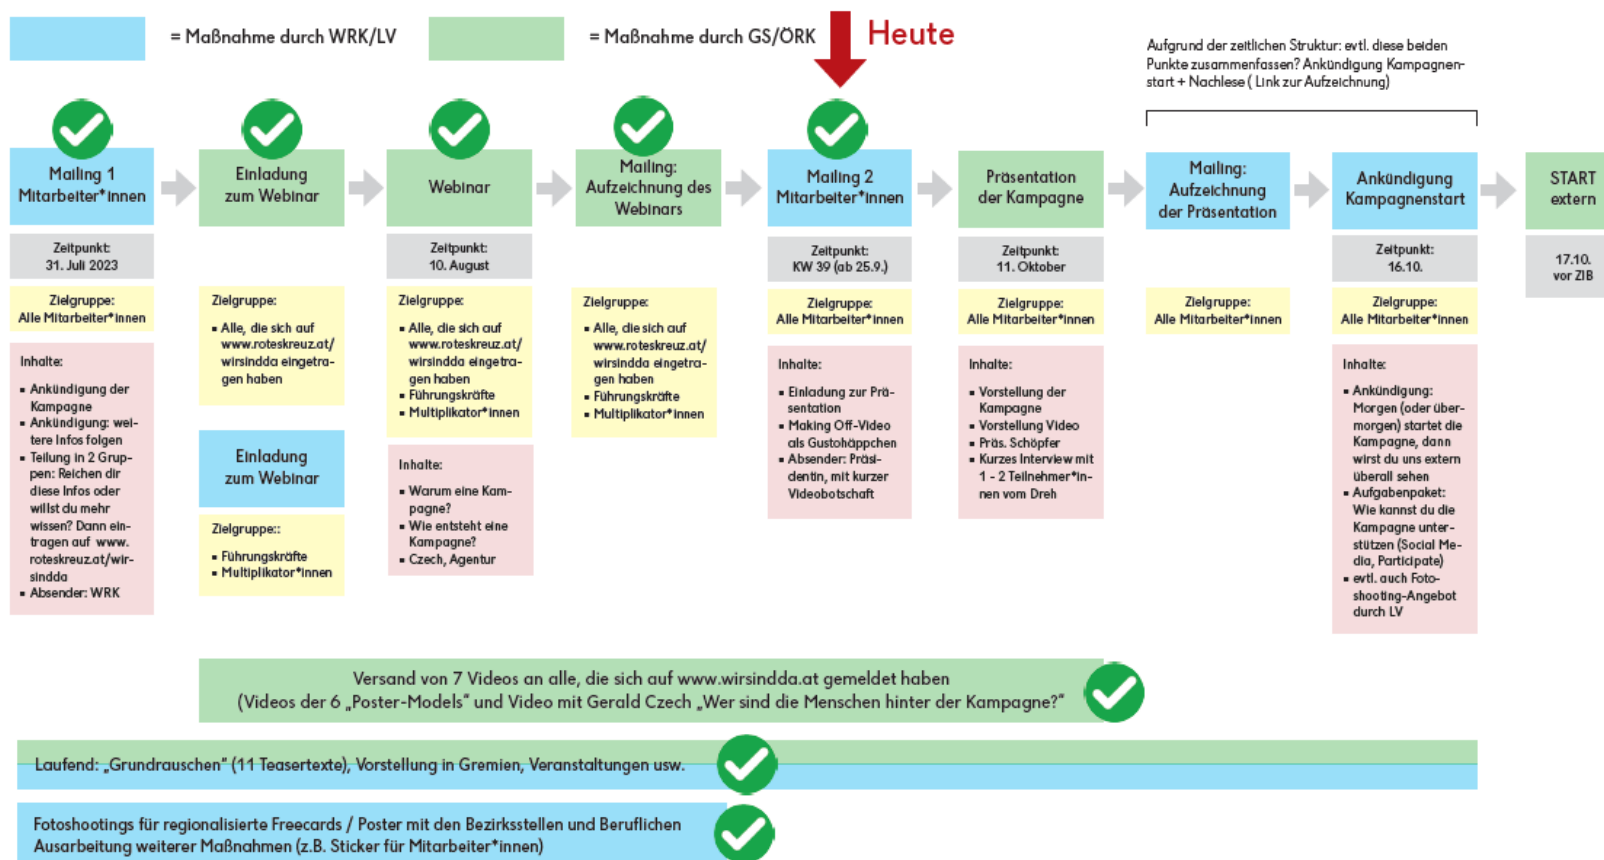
= Maßnahme durch WRK/LV

= Maßnahme durch GS/ÖRK

Heute

Aufgrund der zeitlichen Struktur: evtl. diese beiden Punkte zusammenfassen? Ankündigung Kampagnenstart + Nachlese ( Link zur Aufzeichnung)

Mailing 1 Mitarbeiter*innen

Zeitpunkt: 31. Juli 2023

Zielgruppe: Alle Mitarbeiter*innen

Inhalte:

- Ankündigung der Kampagne
- Ankündigung: weitere Infos folgen
- Teilung in 2 Gruppen: Reichen dir diese Infos oder willst du mehr wissen? Dann eintragen auf www.roteskreuz.at/wirsindda
- Absender: WRK

Einladung zum Webinar

Zielgruppe:

- Alle, die sich auf www.roteskreuz.at/wirsindda eingetragen haben

Einladung zum Webinar

Zielgruppe::

- Führungskräfte
- Multiplikator*innen

Webinar

Zeitpunkt: 10. August

Zielgruppe:

- Alle, die sich auf www.roteskreuz.at/wirsindda eingetragen haben
- Führungskräfte
- Multiplikator*innen

Inhalte:

- Warum eine Kampagne?
- Wie entsteht eine Kampagne?
- Czech, Agentur

Mailing: Aufzeichnung des Webinars

Zielgruppe:

- Alle, die sich auf www.roteskreuz.at/wirsindda eingetragen haben
- Führungskräfte
- Multiplikator*innen

Mailing 2 Mitarbeiter*innen

Zeitpunkt: KW 39 (ab 25.9.)

Zielgruppe: Alle Mitarbeiter*innen

Inhalte:

- Einladung zur Präsentation
- Making Off-Video als Gustohäppchen
- Absender: Präsidentin, mit kurzer Videobotschaft

Präsentation der Kampagne

Zeitpunkt: 11. Oktober

Zielgruppe: Alle Mitarbeiter*innen

Inhalte:

- Vorstellung der Kampagne
- Vorstellung Video
- Präs. Schöpfer
- Kurzes Interview mit 1 - 2 Teilnehmer*innen vom Dreh

Mailing: Aufzeichnung der Präsentation

Zielgruppe: Alle Mitarbeiter*innen

Ankündigung Kampagnenstart

Zeitpunkt: 16.10.

Zielgruppe: Alle Mitarbeiter*innen

Inhalte:

- Ankündigung: Morgen (oder übermorgen) startet die Kampagne, dann wirst du uns extern überall sehen
- Aufgabenpaket: Wie kannst du die Kampagne unterstützen (Social Media, Participate)
- evtl. auch Fotoshooting-Angebot durch LV

START extern

17.10. vor ZIB

Versand von 7 Videos an alle, die sich auf www.wirsindda.at gemeldet haben (Videos der 6 „Poster-Models" und Video mit Gerald Czech „Wer sind die Menschen hinter der Kampagne?"

Laufend: „Grundrauschen" (11 Teasertexte), Vorstellung in Gremien, Veranstaltungen usw.

Fotoshootings für regionalisierte Freecards / Poster mit den Bezirksstellen und Beruflichen Ausarbeitung weiterer Maßnahmen (z.B. Sticker für Mitarbeiter*innen)